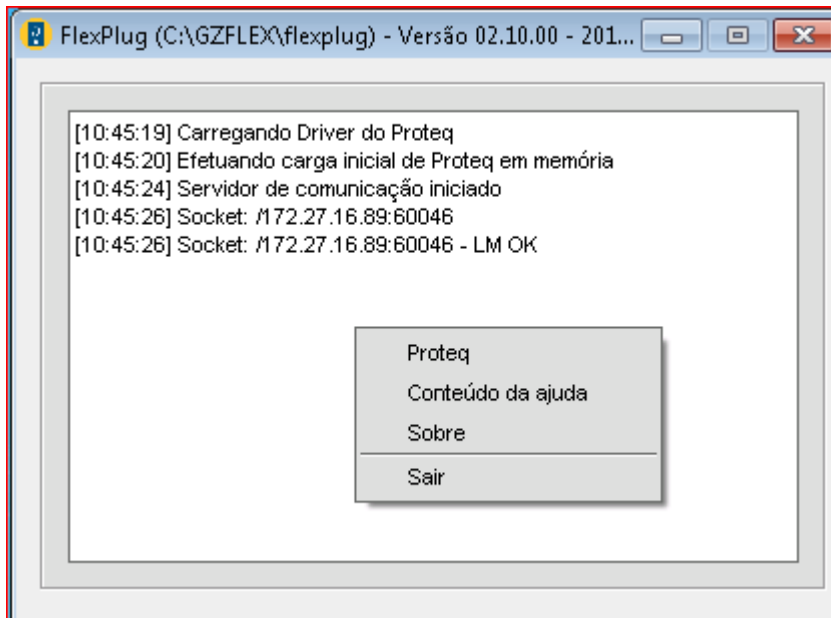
FlexPlug (C:\GZFLEX\flexplug) - Versão 02.10.00 - 201...

[10:45:19] Carregando Driver do Proteq
[10:45:20] Efetuando carga inicial de Proteq em memória
[10:45:24] Servidor de comunicação iniciado
[10:45:26] Socket: /172.27.16.89:60046
[10:45:26] Socket: /172.27.16.89:60046 - LM OK

Proteq
Conteúdo da ajuda
Sobre
Sair